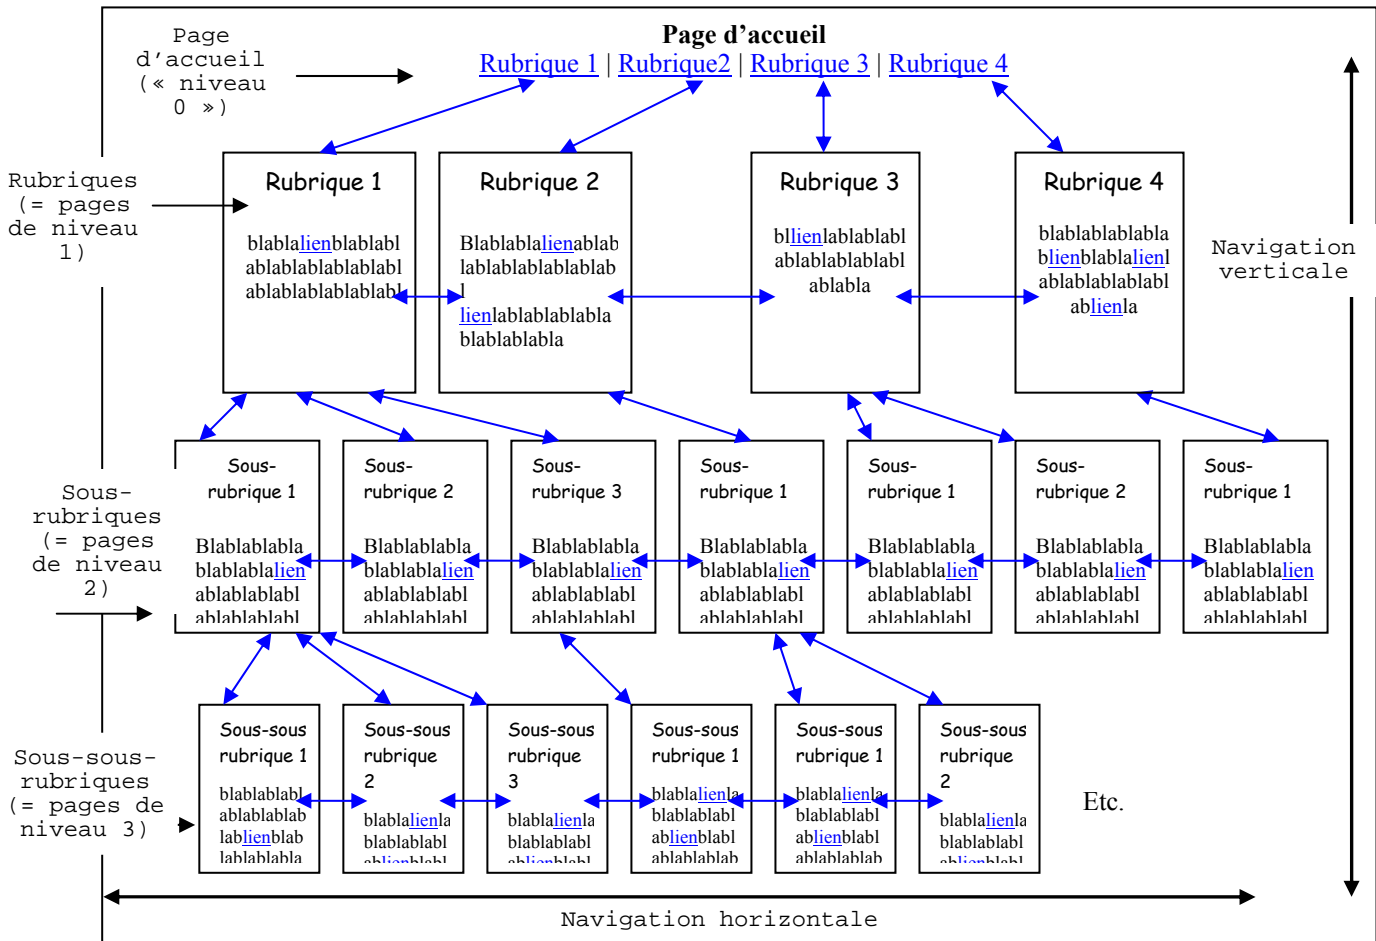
Page d'accueil (« niveau 0 »)

Page d'accueil
Rubrique 1 | Rubrique2 | Rubrique 3 | Rubrique 4

Rubriques (= pages de niveau 1)

Rubrique 1
blablalienblablabl ablablablablablabl ablablablablablabl

Rubrique 2
Blablablalienablab lablablablablablab l lienlablablablabla blablablabla

Rubrique 3
bllienlablablabl ablablablablabl ablabla

Rubrique 4
blablablablabla blienblablalienl ablablablablabl ablienla

Navigation verticale

Sous-rubriques (= pages de niveau 2)

Sous-rubrique 1
Blablablabla blablablalien ablablablabl ablablablabl

Sous-rubrique 2
Blablablabla blablablalien ablablablabl ablablablabl

Sous-rubrique 3
Blablablabla blablablalien ablablablabl ablablablabl

Sous-rubrique 1
Blablablabla blablablalien ablablablabl ablablablabl

Sous-rubrique 1
Blablablabla blablablalien ablablablabl ablablablabl

Sous-rubrique 2
Blablablabla blablablalien ablablablabl ablablablabl

Sous-rubrique 1
Blablablabla blablablalien ablablablabl ablablablabl

Sous-sous-rubriques (= pages de niveau 3)

Sous-sous rubrique 1
blablablabl ablablablab lablienblab lablablabla

Sous-sous rubrique 2
blablalienla blablablabl ablienblabl

Sous-sous rubrique 3
blablalienla blablablabl ablienblabl

Sous-sous rubrique 1
blablalienla blablablabl ablienblabl ablablablab

Sous-sous rubrique 1
blablalienla blablablabl ablienblabl ablablablab

Sous-sous rubrique 2
blablalienla blablablabl ablienblabl

Etc.

Navigation horizontale